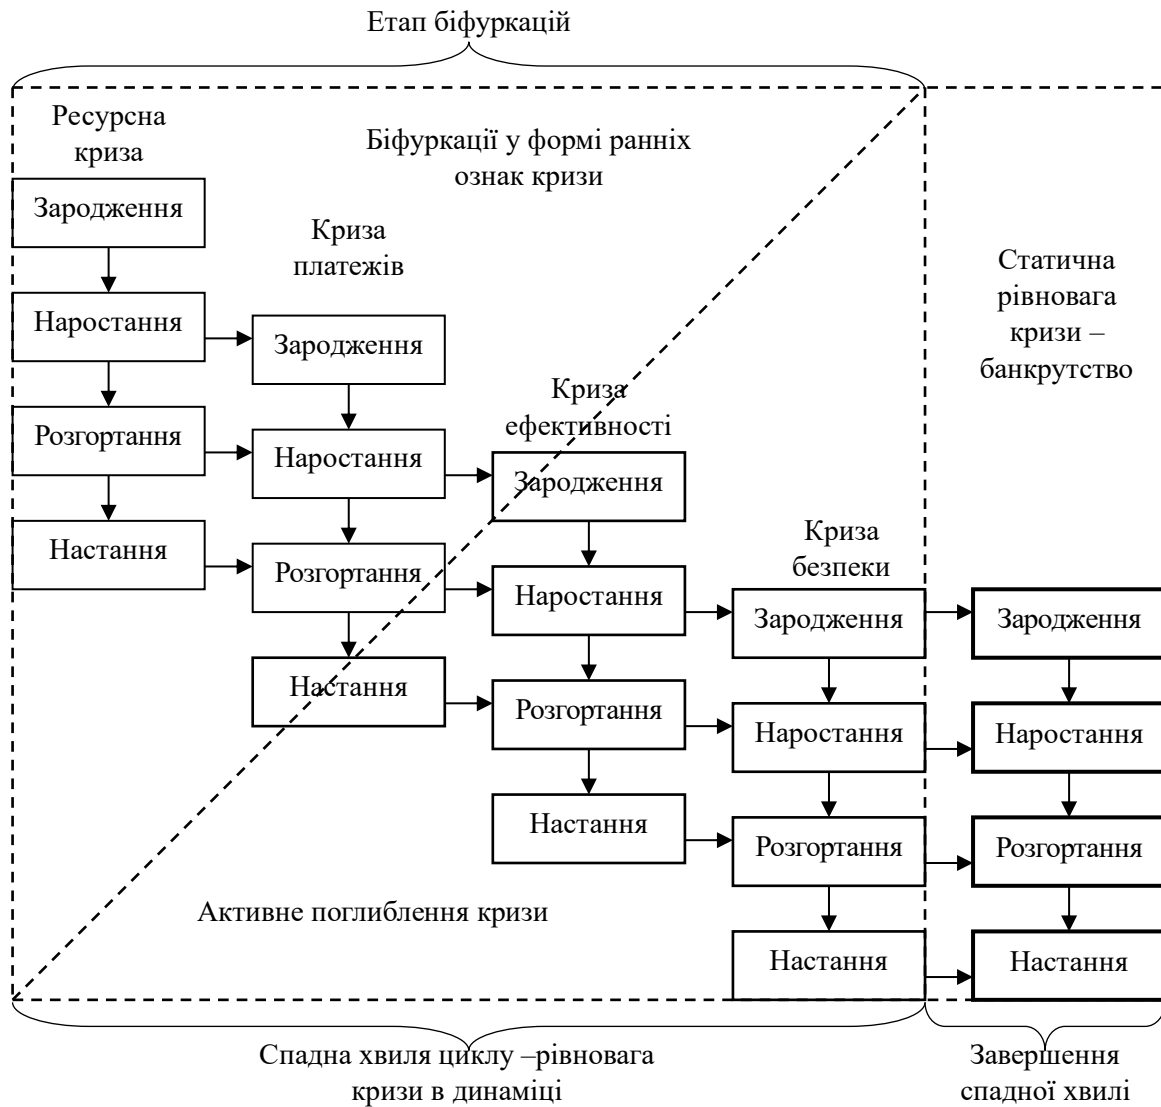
Етап біфуркацій

Ресурсна криза

Біфуркації у формі ранніх ознак кризи

Зародження

Наростання

Розгортання

Настання

Криза платежів

Зародження

Наростання

Розгортання

Настання

Статична рівновага кризи – банкрутство

Криза ефективності

Зародження

Наростання

Розгортання

Настання

Криза безпеки

Зародження

Наростання

Розгортання

Настання

Зародження

Наростання

Розгортання

Настання

Активне поглиблення кризи

Спадна хвиля циклу –рівновага кризи в динаміці

Завершення спадної хвилі